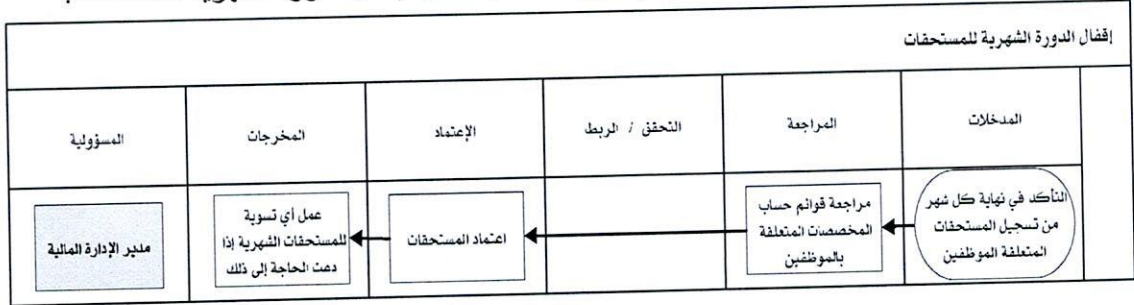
إقفال الدورة الشهرية للمستحقات

| | المدخلات | المراجعة | التحقق / الربط | الإعتماد | المخرجات | المسؤولية |
|---|---|---|---|---|---|---|
| | التأكد في نهاية كل شهر من تسجيل المستحقات المتعلقة الموظفين | مراجعة قوائم حساب المخصصات المتعلقة بالموظفين | | اعتماد المستحقات | عمل أي تسوية للمستحقات الشهرية إذا دعت الحاجة إلى ذلك | مدير الإدارة المالية |